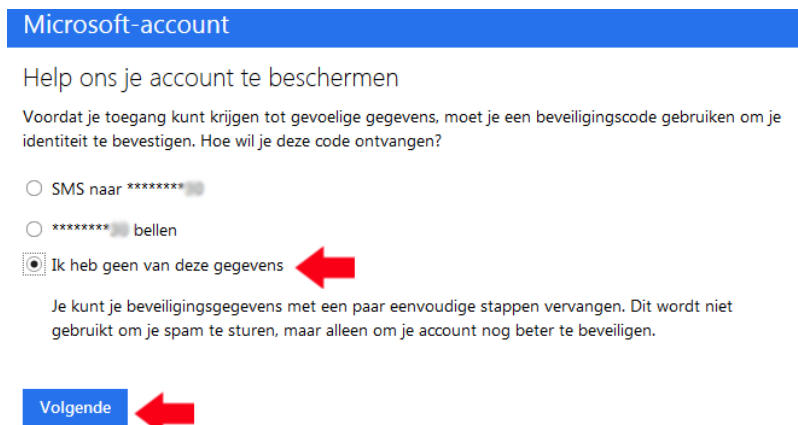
Microsoft-account

Help ons je account te beschermen

Voordat je toegang kunt krijgen tot gevoelige gegevens, moet je een beveiligingscode gebruiken om je identiteit te bevestigen. Hoe wil je deze code ontvangen?

SMS naar ********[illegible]

********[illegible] bellen

Ik heb geen van deze gegevens

Je kunt je beveiligingsgegevens met een paar eenvoudige stappen vervangen. Dit wordt niet gebruikt om je spam te sturen, maar alleen om je account nog beter te beveiligen.

Volgende